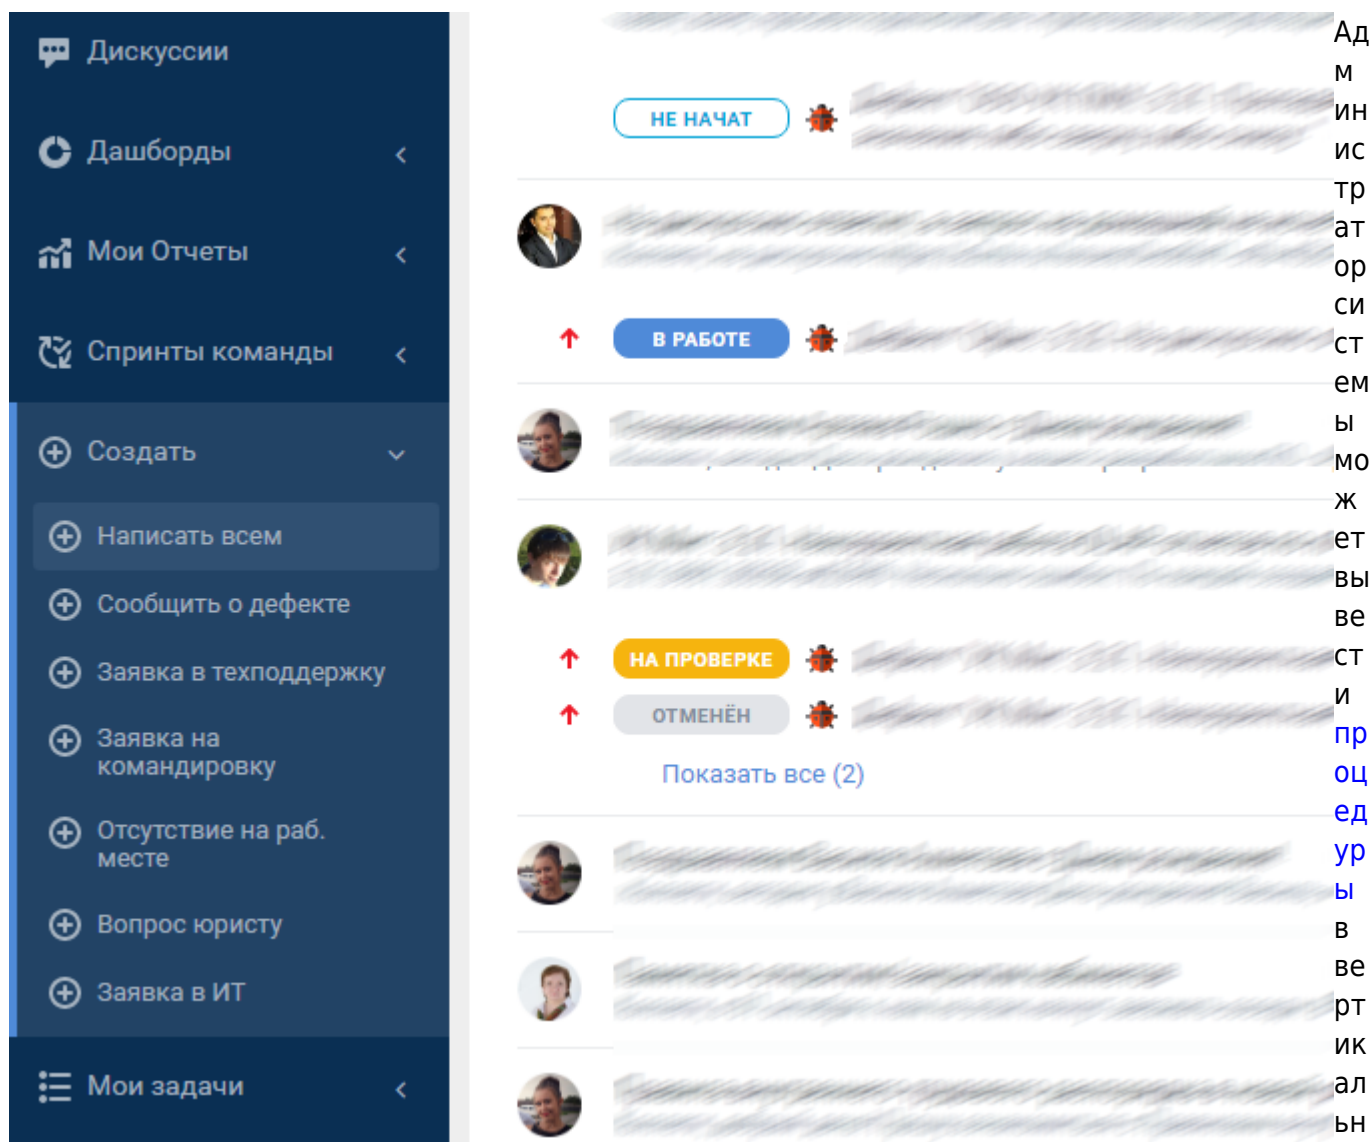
Дискуссии
Дашборды
Мои Отчеты
Спринты команды
Создать
Написать всем
Сообщить о дефекте
Заявка в техподдержку
Заявка на командировку
Отсутствие на раб. месте
Вопрос юристу
Заявка в ИТ
Мои задачи

НЕ НАЧАТ
В РАБОТЕ
НА ПРОВЕРКЕ
ОТМЕНЁН
Показать все (2)

Администратор системы может вывести процедуры в вертикальн